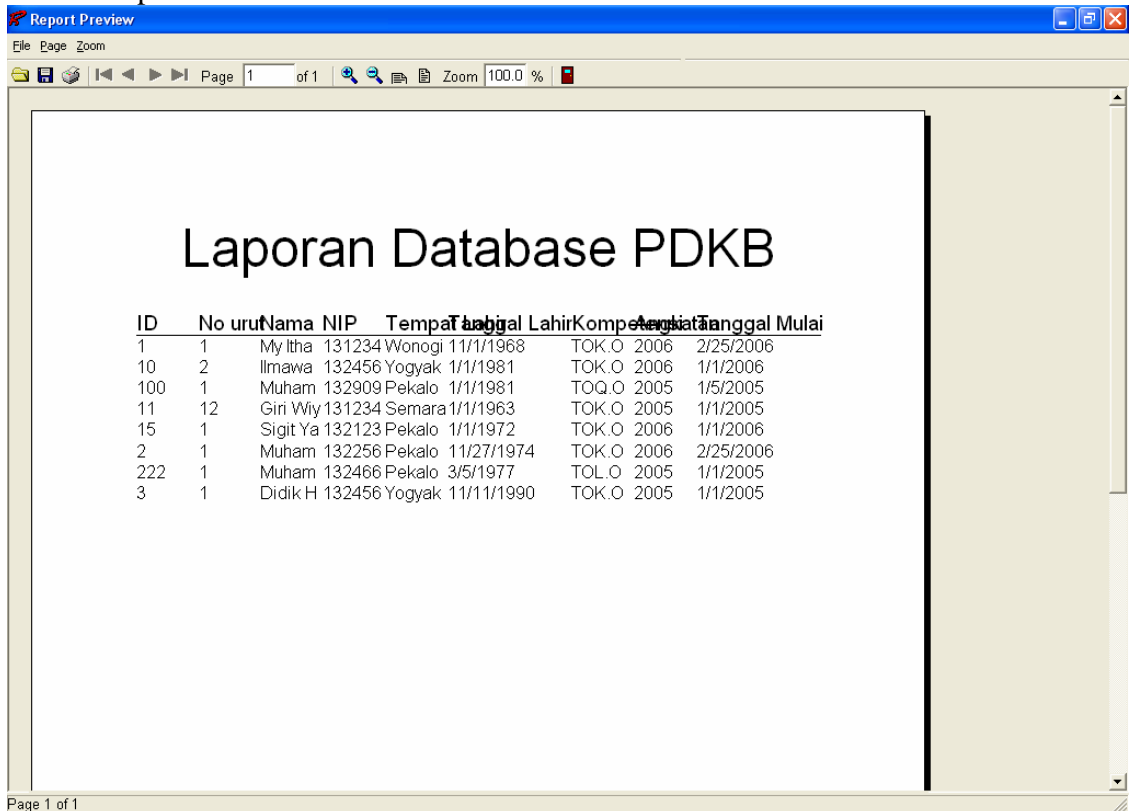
Report Preview

File Page Zoom

Page 1 of 1 Zoom 100.0 %

Laporan Database PDKB

| ID | No urut | Nama | NIP | Tempat Lahir | Tanggal Lahir | Kompetensi | Angkatan | Tanggal Mulai |
|---|---|---|---|---|---|---|---|---|
| 1 | 1 | My Itha | 131234 | Wonogi | 11/1/1968 | TOK.O | 2006 | 2/25/2006 |
| 10 | 2 | Ilmawa | 132456 | Yogyak | 1/1/1981 | TOK.O | 2006 | 1/1/2006 |
| 100 | 1 | Muham | 132909 | Pekalo | 1/1/1981 | TOQ.O | 2005 | 1/5/2005 |
| 11 | 12 | Giri Wiy | 131234 | Semara | 1/1/1963 | TOK.O | 2005 | 1/1/2005 |
| 15 | 1 | Sigit Ya | 132123 | Pekalo | 1/1/1972 | TOK.O | 2006 | 1/1/2006 |
| 2 | 1 | Muham | 132256 | Pekalo | 11/27/1974 | TOK.O | 2006 | 2/25/2006 |
| 222 | 1 | Muham | 132466 | Pekalo | 3/5/1977 | TOL.O | 2005 | 1/1/2005 |
| 3 | 1 | Didik H | 132456 | Yogyak | 11/11/1990 | TOK.O | 2005 | 1/1/2005 |

Page 1 of 1